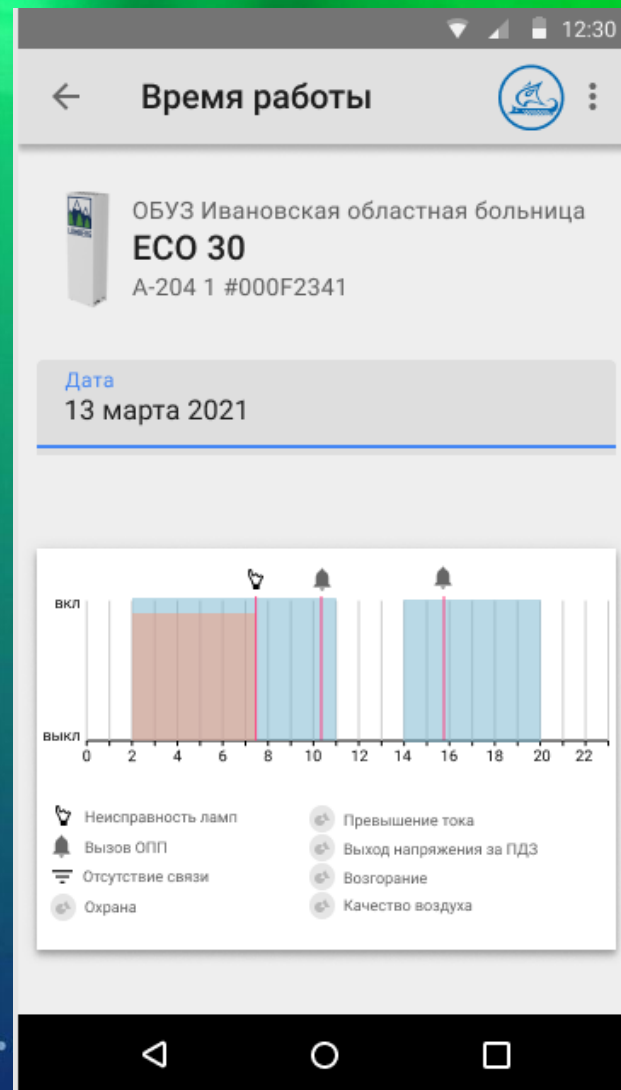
12:30

Время работы

ОБУЗ Ивановская областная больница
ECO 30
А-204 1 #000F2341

Дата
13 марта 2021

вкл
выкл
0 2 4 6 8 10 12 14 16 18 20 22

Неисправность ламп
Вызов ОПП
Отсутствие связи
Охрана
Превышение тока
Выход напряжения за ПДЗ
Возгорание
Качество воздуха